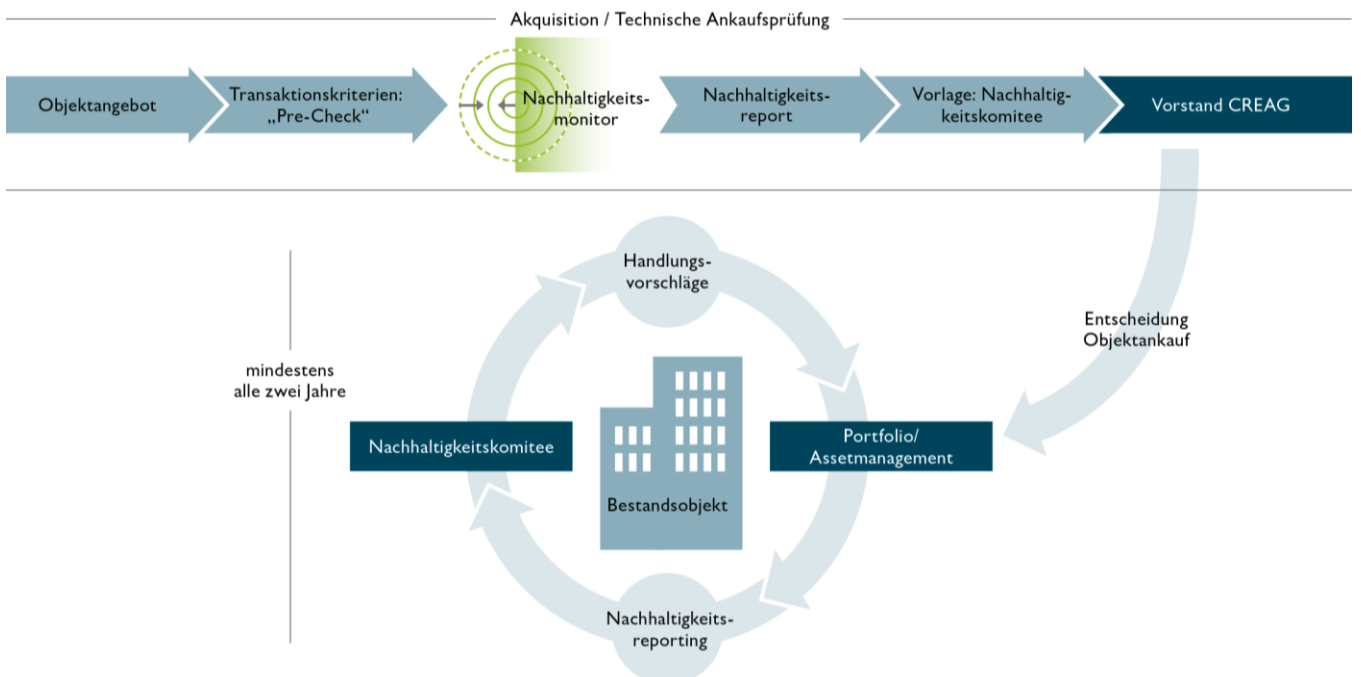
Akquisition / Technische Ankaufsprüfung

Objektangebot

Transaktionskriterien: „Pre-Check“

Nachhaltigkeitsmonitor

Nachhaltigkeitsreport

Vorlage: Nachhaltigkeitskomitee

Vorstand CREAG

Entscheidung Objektankauf

Handlungsvorschläge

mindestens alle zwei Jahre

Nachhaltigkeitskomitee

Bestandsobjekt

Portfolio/ Assetmanagement

Nachhaltigkeitsreporting